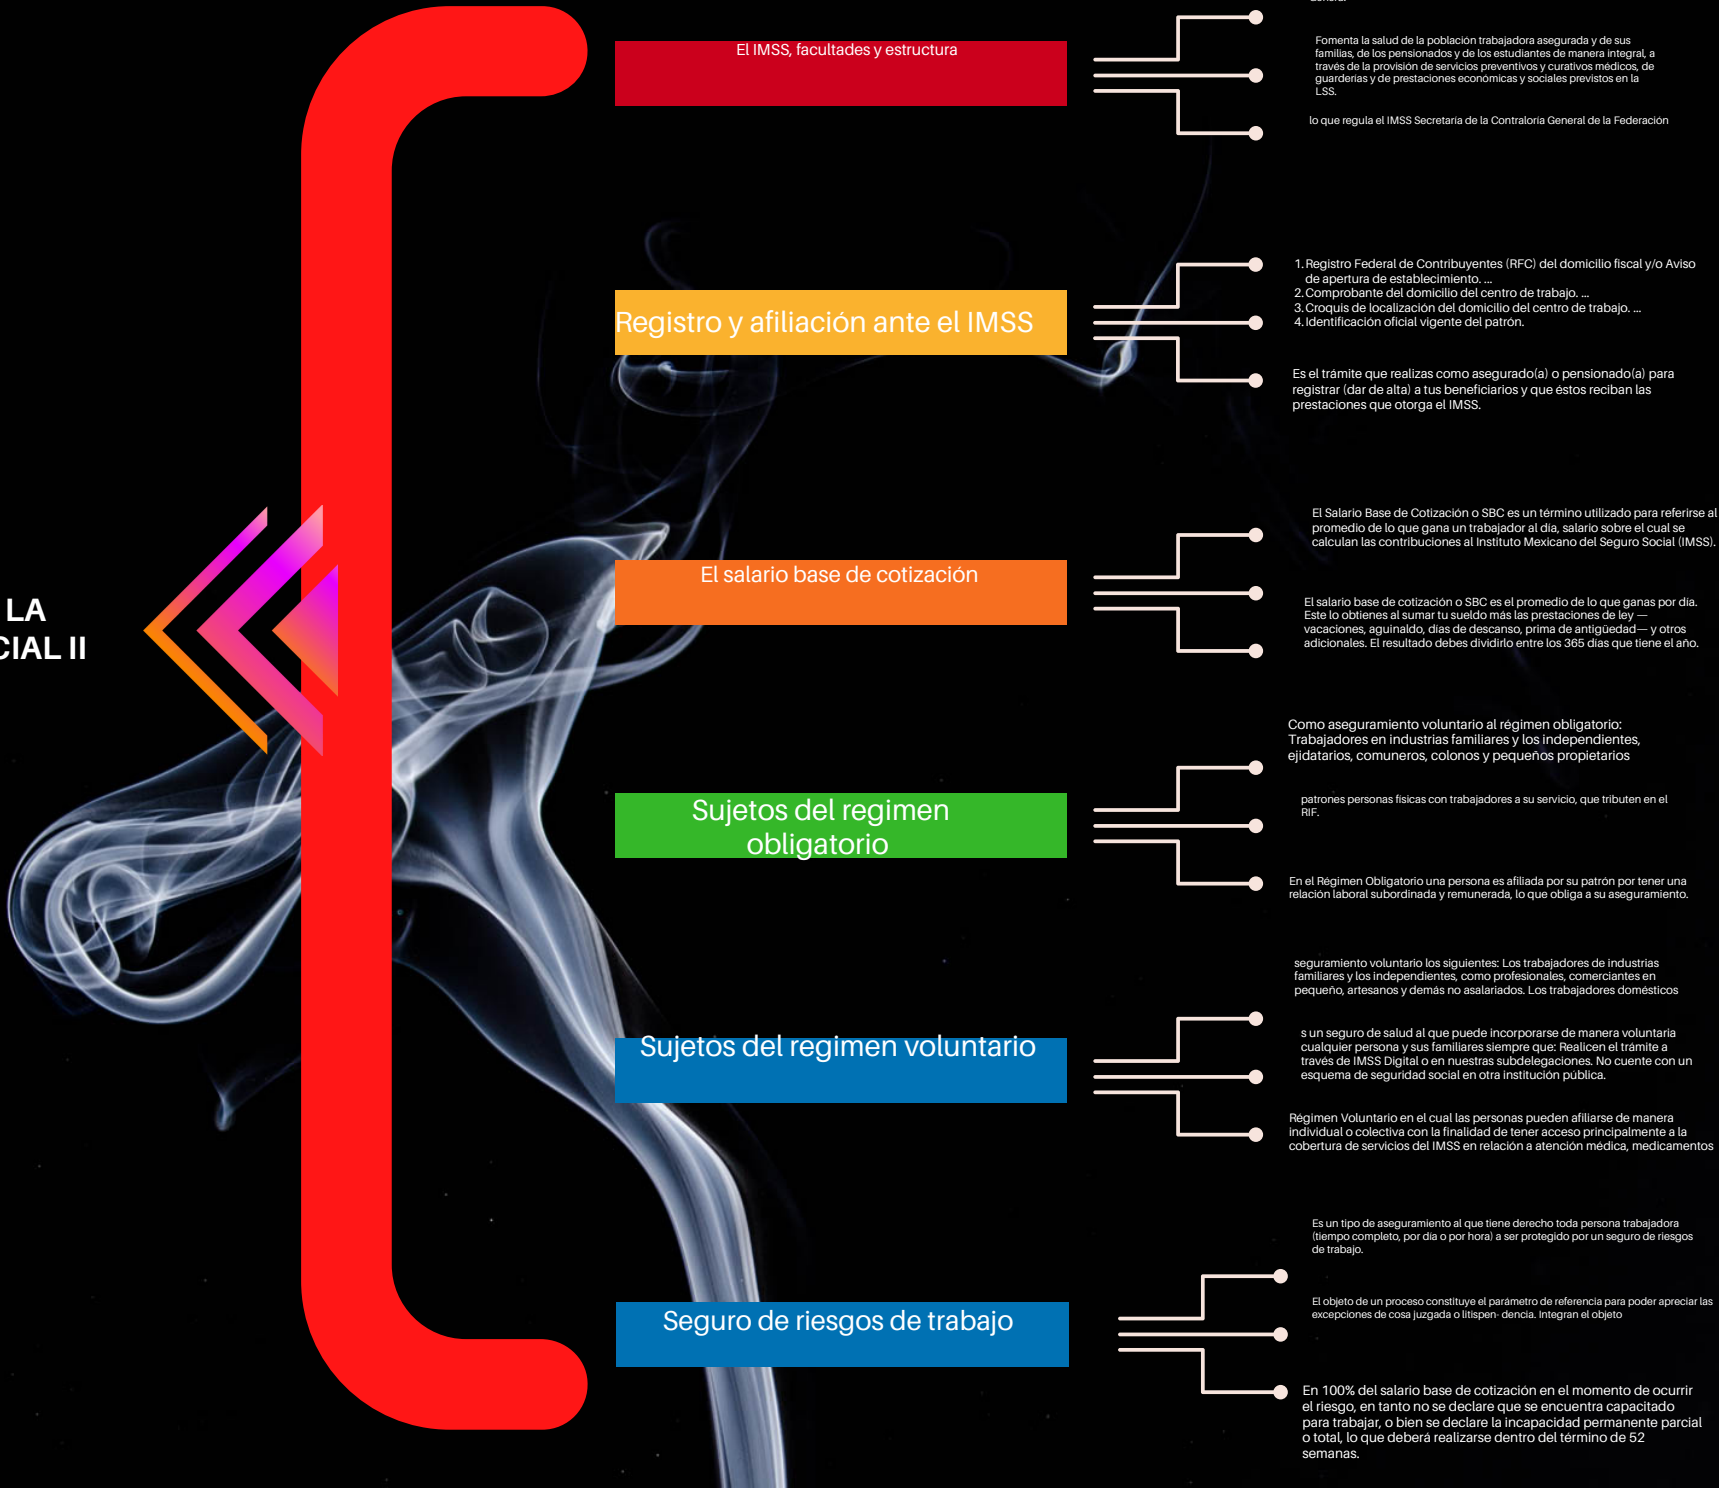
LA
CIAL II

El IMSS, facultades y estructura

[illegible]

Fomenta la salud de la población trabajadora asegurada y de sus familias, de los pensionados y de los estudiantes de manera integral, a través de la provisión de servicios preventivos y curativos médicos, de guarderías y de prestaciones económicas y sociales previstos en la LSS.

lo que regula el IMSS Secretaria de la Contraloría General de la Federación

Registro y afiliación ante el IMSS

1. Registro Federal de Contribuyentes (RFC) del domicilio fiscal y/o Aviso de apertura de establecimiento. ...
2. Comprobante del domicilio del centro de trabajo. ...
3. Croquis de localización del domicilio del centro de trabajo. ...
4. Identificación oficial vigente del patrón.

Es el trámite que realizas como asegurado(a) o pensionado(a) para registrar (dar de alta) a tus beneficiarios y que éstos reciban las prestaciones que otorga el IMSS.

El salario base de cotización

El Salario Base de Cotización o SBC es un término utilizado para referirse al promedio de lo que gana un trabajador al día, salario sobre el cual se calculan las contribuciones al Instituto Mexicano del Seguro Social (IMSS).

El salario base de cotización o SBC es el promedio de lo que ganas por día. Este lo obtienes al sumar tu sueldo más las prestaciones de ley —vacaciones, aguinaldo, días de descanso, prima de antigüedad— y otros adicionales. El resultado debes dividirlo entre los 365 días que tiene el año.

Sujetos del regimen obligatorio

Como aseguramiento voluntario al régimen obligatorio: Trabajadores en industrias familiares y los independientes, ejidatarios, comuneros, colonos y pequeños propietarios

patrones personas fisicas con trabajadores a su servicio, que tributen en el RIF.

En el Régimen Obligatorio una persona es afiliada por su patrón por tener una relación laboral subordinada y remunerada, lo que obliga a su aseguramiento.

Sujetos del regimen voluntario

seguramiento voluntario los siguientes: Los trabajadores de industrias familiares y los independientes, como profesionales, comerciantes en pequeño, artesanos y demás no asalariados. Los trabajadores domésticos

s un seguro de salud al que puede incorporarse de manera voluntaria cualquier persona y sus familiares siempre que: Realicen el trámite a través de IMSS Digital o en nuestras subdelegaciones. No cuente con un esquema de seguridad social en otra institución pública.

Régimen Voluntario en el cual las personas pueden afiliarse de manera individual o colectiva con la finalidad de tener acceso principalmente a la cobertura de servicios del IMSS en relación a atención médica, medicamentos

Seguro de riesgos de trabajo

Es un tipo de aseguramiento al que tiene derecho toda persona trabajadora (tiempo completo, por día o por hora) a ser protegido por un seguro de riesgos de trabajo.

El objeto de un proceso constituye el parámetro de referencia para poder apreciar las excepciones de cosa juzgada o litispen- dencia. Integran el objeto

En 100% del salario base de cotización en el momento de ocurrir el riesgo, en tanto no se declare que se encuentra capacitado para trabajar, o bien se declare la incapacidad permanente parcial o total, lo que deberá realizarse dentro del término de 52 semanas.